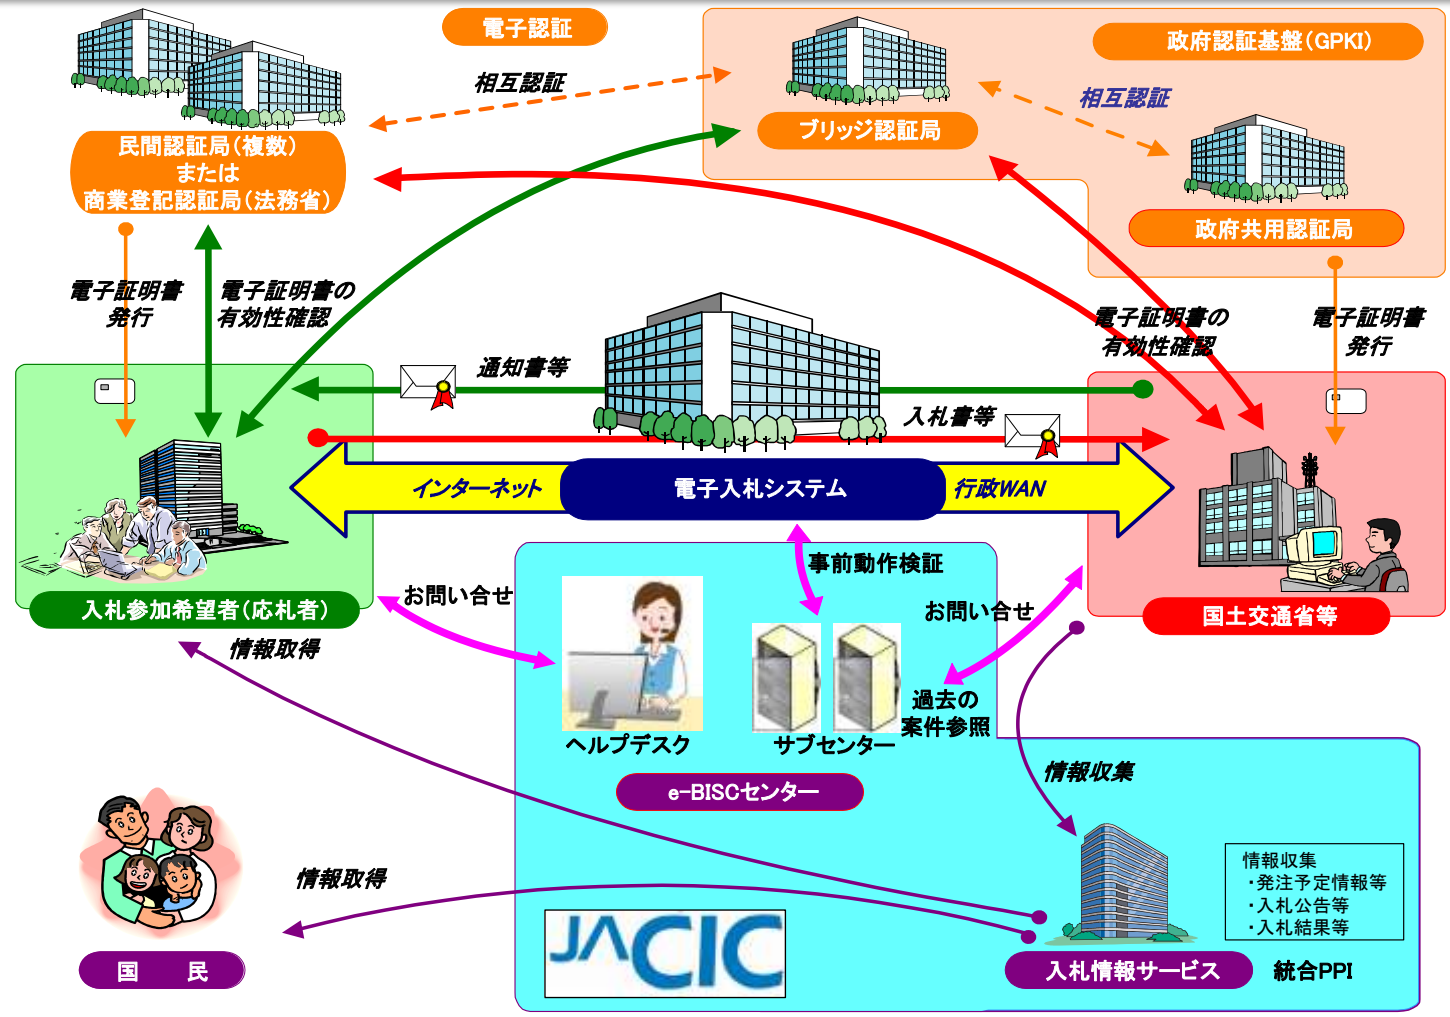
電子認証

政府認証基盤(GPKI)

相互認証

ブリッジ認証局

相互認証

政府共用認証局

民間認証局(複数)
または
商業登記認証局(法務省)

電子証明書
発行

電子証明書の
有効性確認

電子証明書の
有効性確認

電子証明書
発行

通知書等

入札書等

インターネット

電子入札システム

行政WAN

入札参加希望者(応札者)

国土交通省等

事前動作検証

お問い合せ

お問い合せ

情報取得

ヘルプデスク

サブセンター

過去の
案件参照

e-BISCセンター

情報収集

情報収集
・発注予定情報等
・入札公告等
・入札結果等

情報取得

JACIC

入札情報サービス

統合PPI

国　民